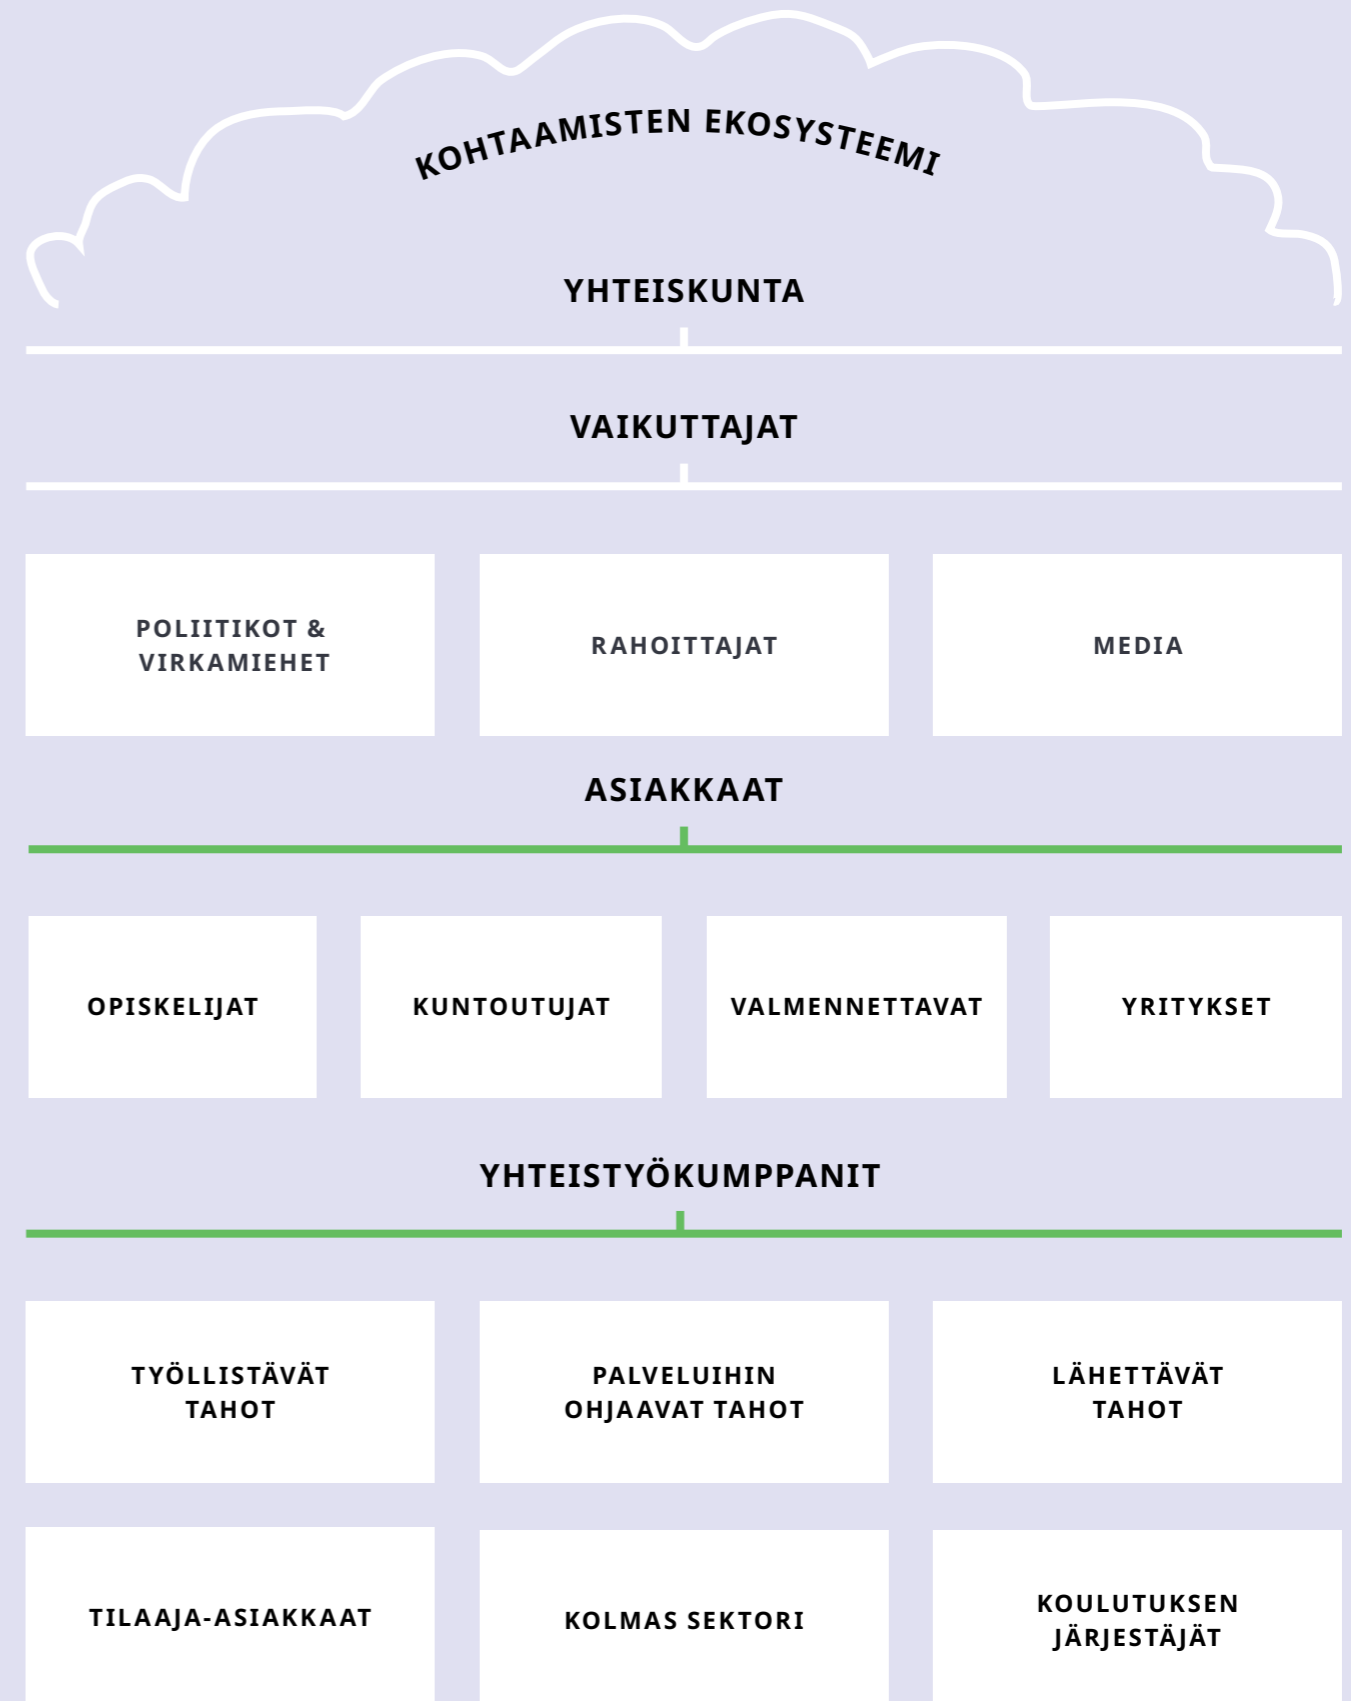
KOHTAAMISTEN EKOSYSTEEMI

YHTEISKUNTA

VAIKUTTAJAT

POLIITIKOT & VIRKAMIEHET

RAHOITTAJAT

MEDIA

ASIAKKAAT

OPISKELIJAT

KUNTOUTUJAT

VALMENNETTAVAT

YRITYKSET

YHTEISTYÖKUMPPANIT

TYÖLLISTÄVÄT TAHOT

PALVELUIHIN OHJAAVAT TAHOT

LÄHETTÄVÄT TAHOT

TILAAJA-ASIAKKAAT

KOLMAS SEKTORI

KOULUTUKSEN JÄRJESTÄJÄT